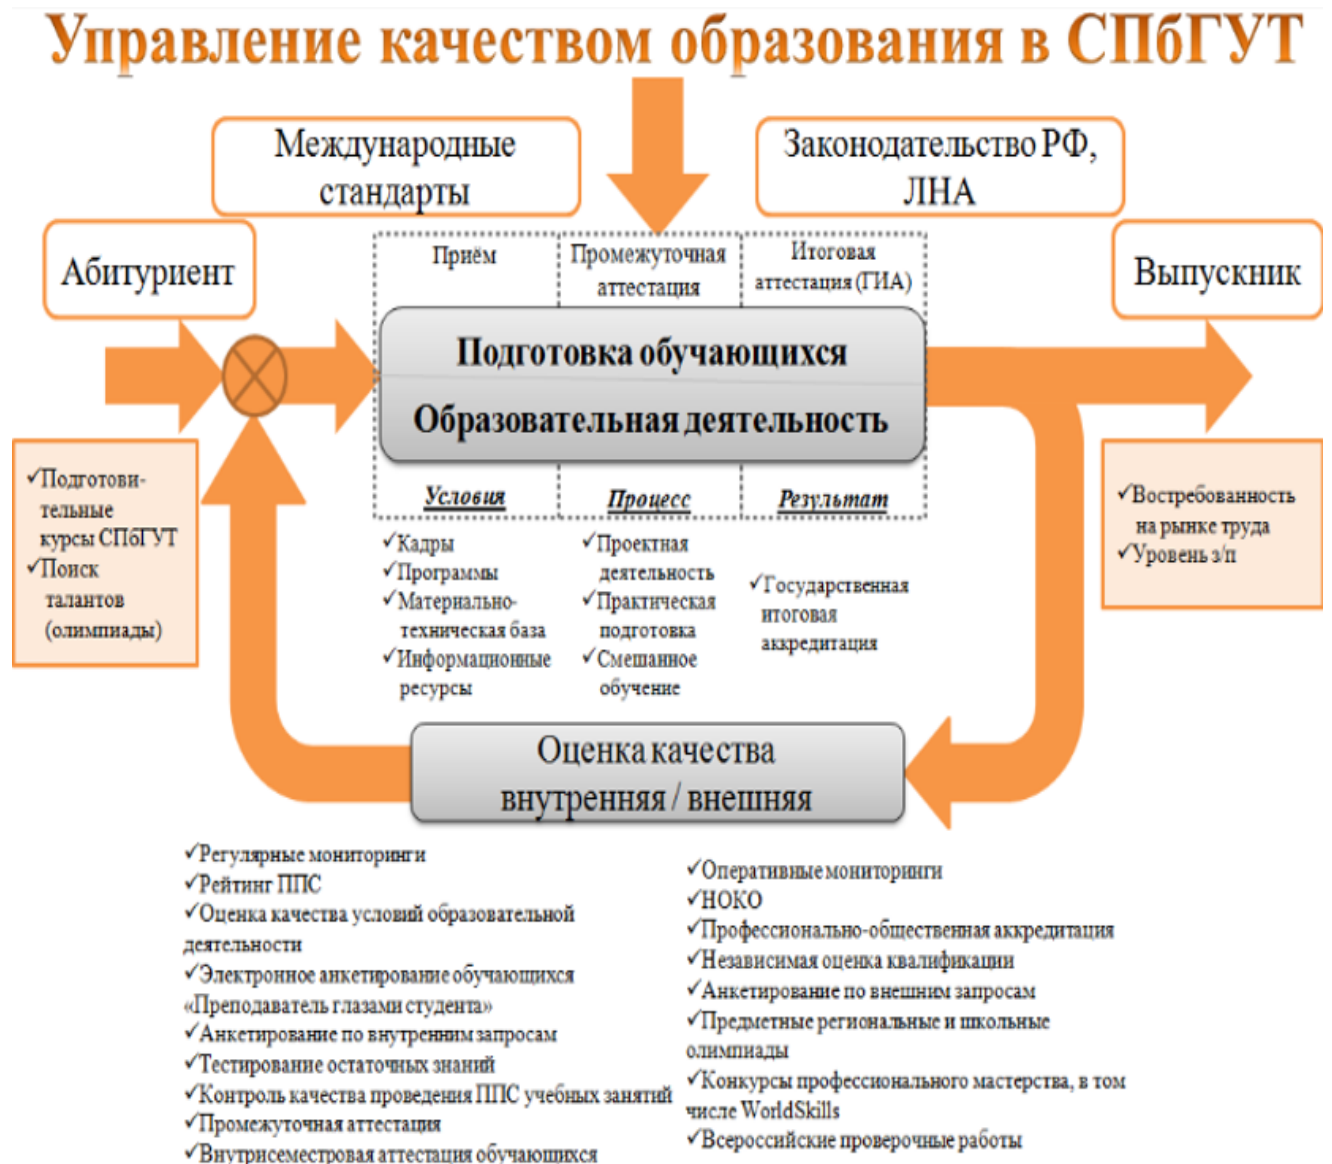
Управление качеством образования в СПбГУТ

Международные стандарты

Законодательство РФ, ЛНА

Абитуриент

Приём

Промежуточная аттестация

Итоговая аттестация (ГИА)

Выпускник

Подготовка обучающихся

Образовательная деятельность

✓Подготовительные курсы СПбГУТ
✓Поиск талантов (олимпиады)

Условия

Процесс

Результат

✓Востребованность на рынке труда
✓Уровень з/п

✓Кадры
✓Программы
✓Материально-техническая база
✓Информационные ресурсы

✓Проектная деятельность
✓Практическая подготовка
✓Смешанное обучение

✓Государственная итоговая аккредитация

Оценка качества внутренняя / внешняя

✓Регулярные мониторинги
✓Рейтинг ППС
✓Оценка качества условий образовательной деятельности
✓Электронное анкетирование обучающихся «Преподаватель глазами студента»
✓Анкетирование по внутренним запросам
✓Тестирование остаточных знаний
✓Контроль качества проведения ППС учебных занятий
✓Промежуточная аттестация
✓Внутрисеместровая аттестация обучающихся

✓Оперативные мониторинги
✓НОКО
✓Профессионально-общественная аккредитация
✓Независимая оценка квалификации
✓Анкетирование по внешним запросам
✓Предметные региональные и школьные олимпиады
✓Конкурсы профессионального мастерства, в том числе WorldSkills
✓Всероссийские проверочные работы